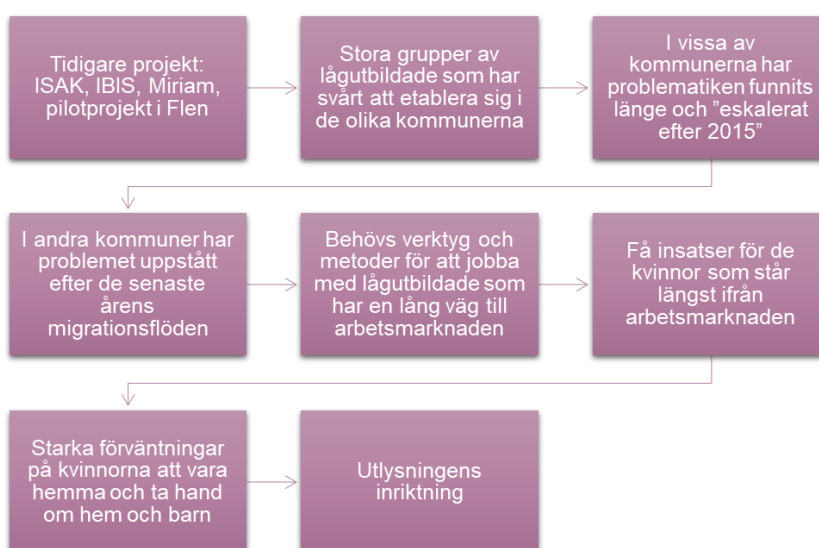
Tidigare projekt: ISAK, IBIS, Miriam, pilotprojekt i Flen

Stora grupper av lågutbildade som har svårt att etablera sig i de olika kommunerna

I vissa av kommunerna har problematiken funnits länge och ”eskalerat efter 2015”

I andra kommuner har problemet uppstått efter de senaste årens migrationsflöden

Behövs verktyg och metoder för att jobba med lågutbildade som har en lång väg till arbetsmarknaden

Få insatser för de kvinnor som står längst ifrån arbetsmarknaden

Starka förväntningar på kvinnorna att vara hemma och ta hand om hem och barn

Utlysningens inriktning